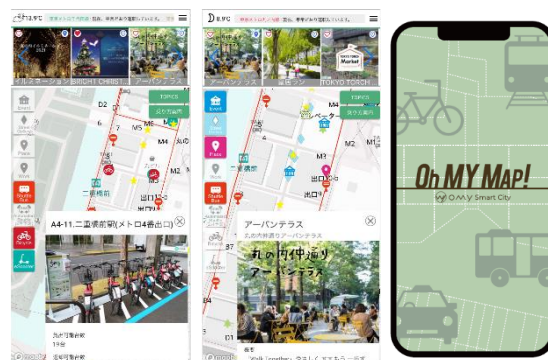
まちで
ルミネーション
BRIGHT CHRIST
アーバンテラス
TOPICS
D2
M5
M4
二重橋前
出口
A4-11.二重橋前駅(メトロ4番出口)
Event
Shop
Plaza
Shuttle Bus
Bicycle
Scooter

まちで
アーバンテラス
TOPICS
M3
二重橋
出口
アーバンテラス
丸の内仲通り
アーバンテラス
Market
TOKYO TORCH

Oh MY Map!
OMY Smart City